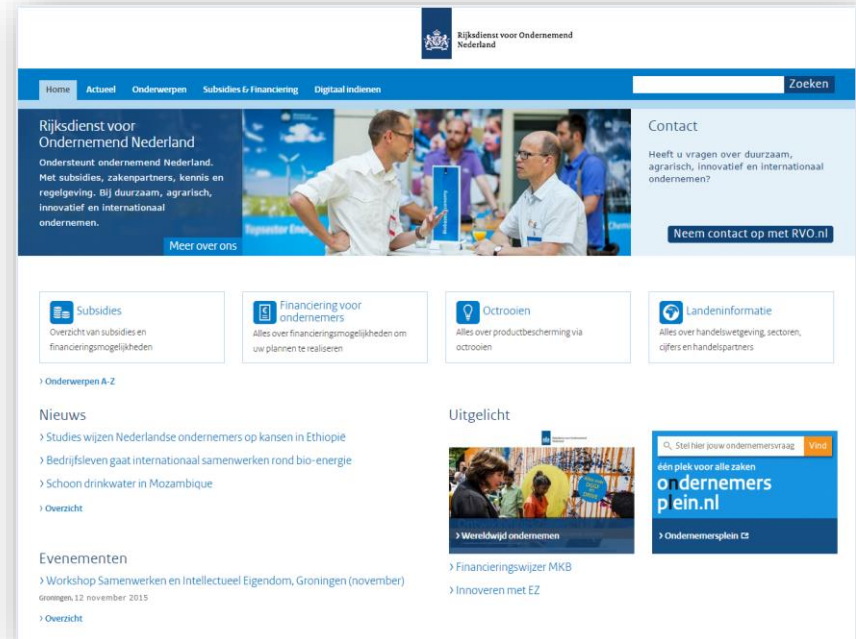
Rijksdienst voor Ondernemend Nederland

Home Actueel Onderwerpen Subsidies & Financiering Digitaal indienen

Zoeken

Rijksdienst voor Ondernemend Nederland

Ondersteunt ondernemend Nederland. Met subsidies, zakenpartners, kennis en regelgeving. Bij duurzaam, agrarisch, innovatief en internationaal ondernemen.

Meer over ons

Contact

Heeft u vragen over duurzaam, agrarisch, innovatief en internationaal ondernemen?

Neem contact op met RVO.nl

Subsidies
Overzicht van subsidies en financieringsmogelijkheden

Financiering voor ondernemers
Alles over financieringsmogelijkheden om uw plannen te realiseren

Octrooien
Alles over productbescherming via octrooien

Landeninformatie
Alles over handelswetgeving, sectoren, cijfers en handelspartners

› Onderwerpen A-Z

Nieuws

› Studies wijzen Nederlandse ondernemers op kansen in Ethiopië

› Bedrijfsleven gaat internationaal samenwerken rond bio-energie

› Schoon drinkwater in Mozambique

› Overzicht

Evenementen

› Workshop Samenwerken en Intellectueel Eigendom, Groningen (november)

Groningen, 12 november 2015

› Overzicht

Uitgelicht

› Wereldwijd ondernemen

Stel hier jouw ondernemersvraag Vind

één plek voor alle zaken

ondernemersplein.nl

› Ondernemersplein

› Financieringswijzer MKB

› Innoveren met EZ